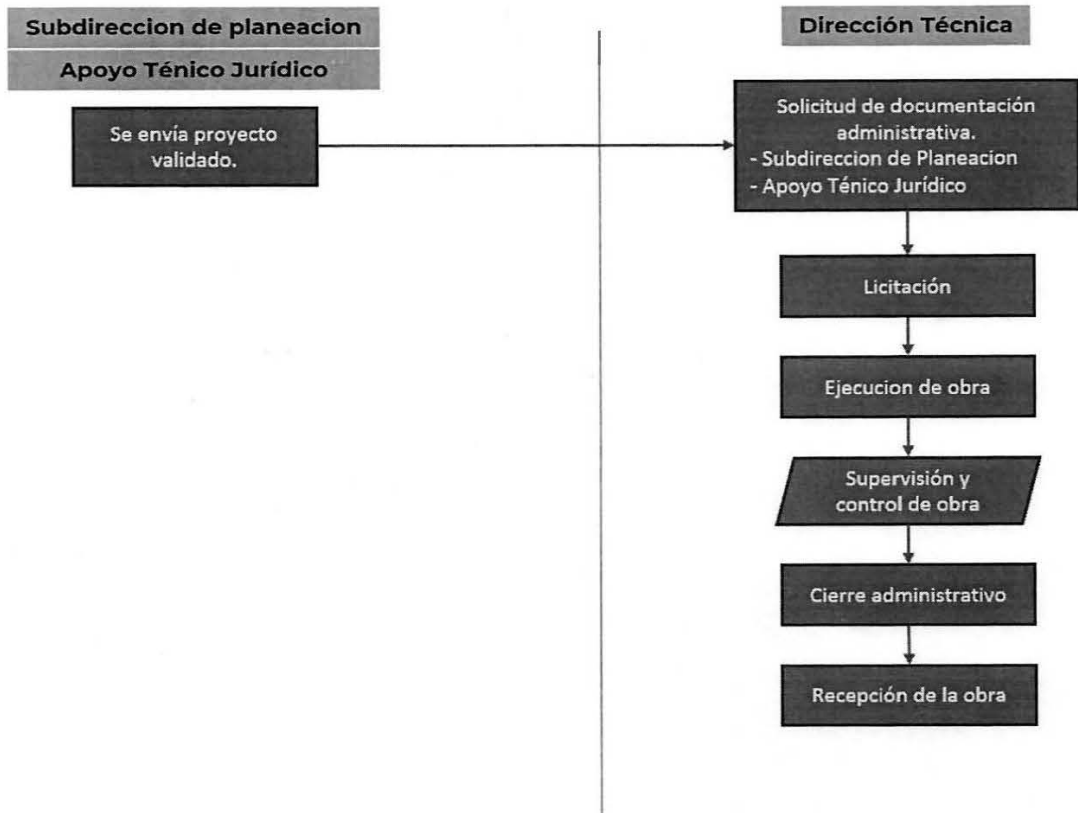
Subdireccion de planeacion

Apoyo Ténico Jurídico

Se envía proyecto validado.

Dirección Técnica

Solicitud de documentación administrativa.
- Subdireccion de Planeacion
- Apoyo Ténico Jurídico

Licitación

Ejecucion de obra

Supervisión y control de obra

Cierre administrativo

Recepción de la obra